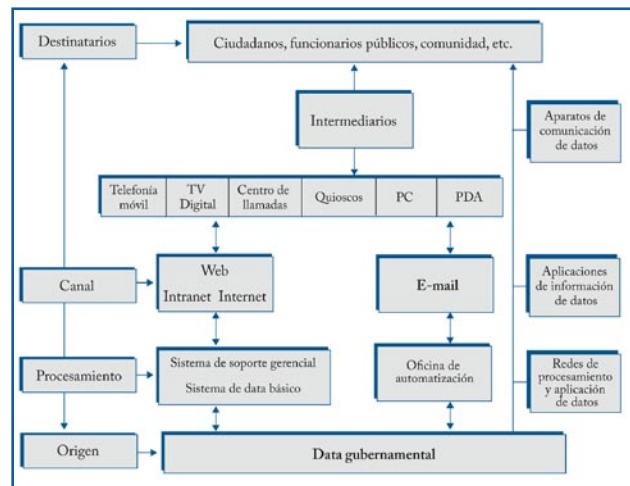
Destinatarios

Ciudadanos, funcionarios públicos, comunidad, etc.

Intermediarios

Aparatos de comunicación de datos

| Telefonía móvil | TV Digital | Centro de llamadas | Quioscos | PC | PDA |
|---|---|---|---|---|---|

Canal

Web
Intranet Internet

E-mail

Aplicaciones de información de datos

Procesamiento

Sistema de soporte gerencial
Sistema de data básico

Oficina de automatización

Redes de procesamiento y aplicación de datos

Origen

Data gubernamental